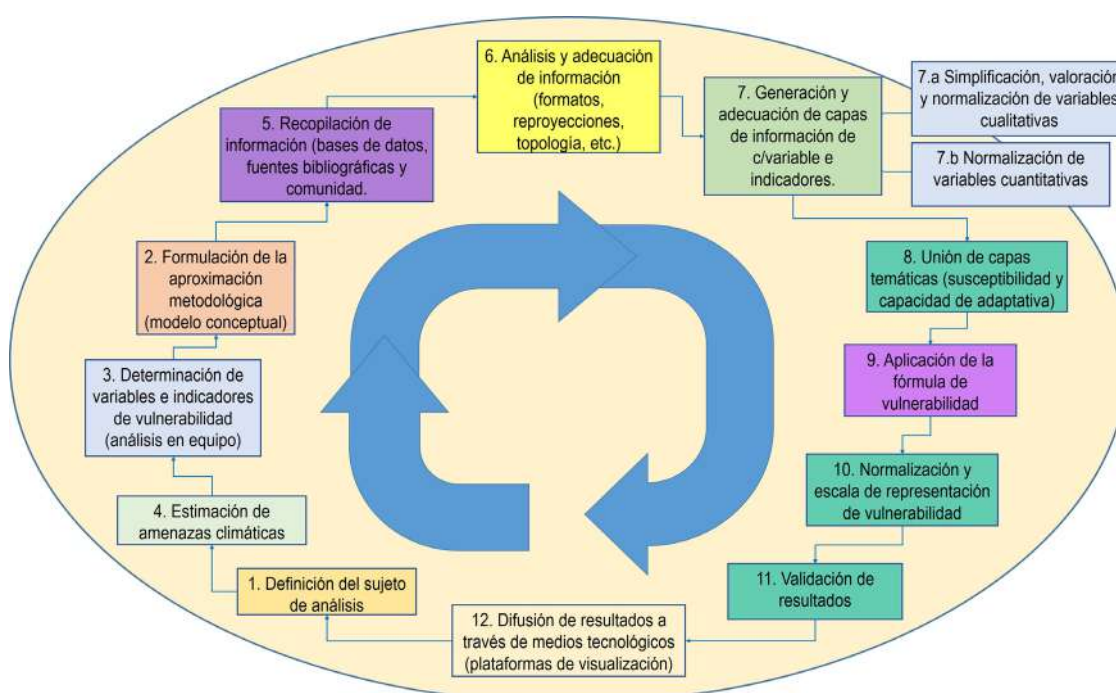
1. Definición del sujeto de análisis

4. Estimación de amenazas climáticas

3. Determinación de variables e indicadores de vulnerabilidad (análisis en equipo)

2. Formulación de la aproximación metodológica (modelo conceptual)

5. Recopilación de información (bases de datos, fuentes bibliográficas y comunidad.

6. Análisis y adecuación de información (formatos, reproyecciones, topología, etc.)

7. Generación y adecuación de capas de información de c/variable e indicadores.

7.a Simplificación, valoración y normalización de variables cualitativas

7.b Normalización de variables cuantitativas

8. Unión de capas temáticas (susceptibilidad y capacidad de adaptativa)

9. Aplicación de la fórmula de vulnerabilidad

10. Normalización y escala de representación de vulnerabilidad

11. Validación de resultados

12. Difusión de resultados a través de medios tecnológicos (plataformas de visualización)